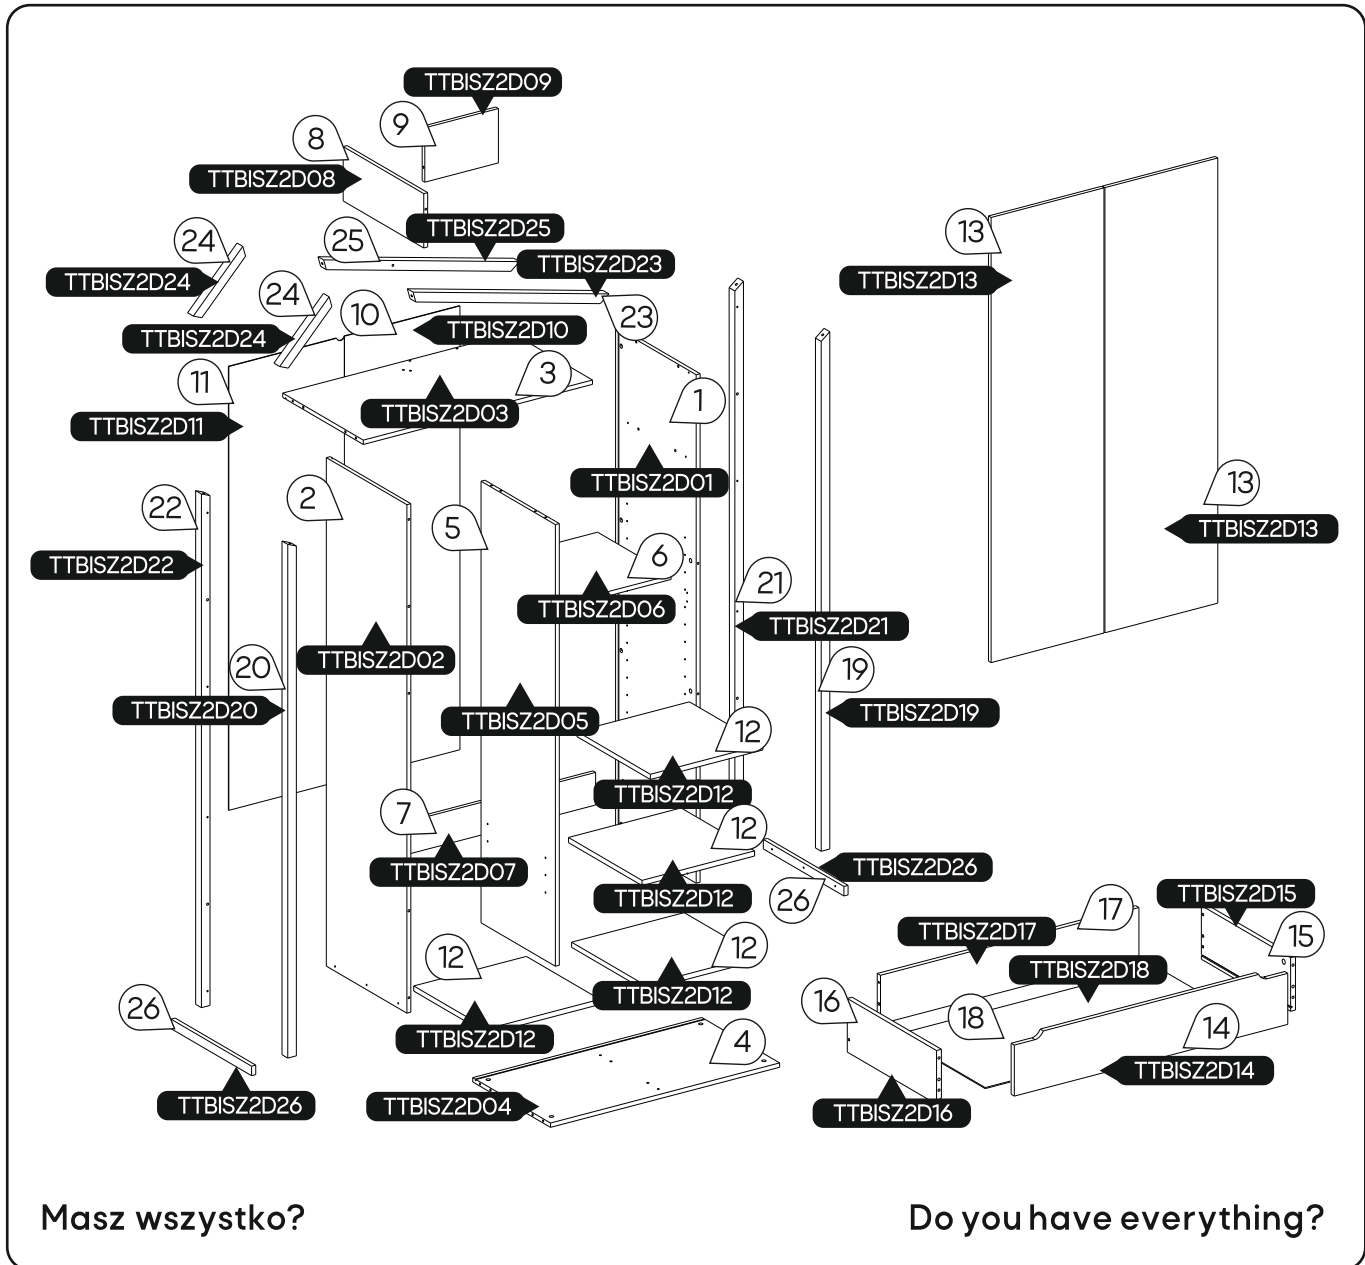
TTBISZ2D09
9
8
TTBISZ2D08
TTBISZ2D25
25
24
TTBISZ2D23
TTBISZ2D24
24
10
TTBISZ2D10
23
TTBISZ2D24
3
11
TTBISZ2D03
1
TTBISZ2D11
TTBISZ2D01
13
TTBISZ2D13
13
TTBISZ2D13
22
2
5
TTBISZ2D22
6
TTBISZ2D06
21
TTBISZ2D21
TTBISZ2D02
20
19
TTBISZ2D20
TTBISZ2D05
TTBISZ2D19
12
TTBISZ2D12
7
12
TTBISZ2D07
TTBISZ2D26
TTBISZ2D12
26
17
TTBISZ2D15
TTBISZ2D17
15
12
12
TTBISZ2D18
TTBISZ2D12
16
18
14
26
TTBISZ2D12
4
TTBISZ2D14
TTBISZ2D26
TTBISZ2D04
TTBISZ2D16
Masz wszystko?
Do you have everything?